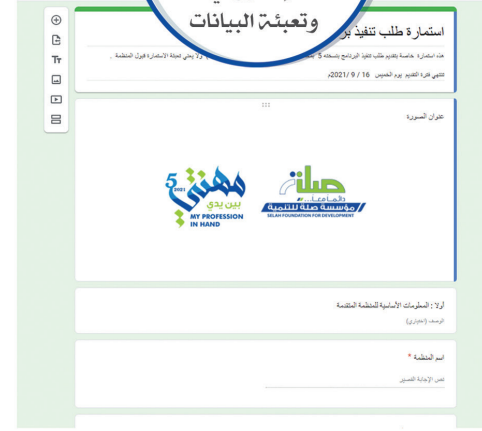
وتعبئة البيانات

استمارة طلب تنفيذ بر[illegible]

هذه استمارة خاصة بتقديم طلب لتنفيذ البرنامج بنسخته 5 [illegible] أولا يعني تعبئة الاستمارة قبول المنظمة .

تنتهي فترة التقديم يوم الخميس 16 / 9 /2021م

عنوان الصورة

مهنتي بين يدي 5 2021
MY PROFESSION IN HAND

صلة للتنمية
مؤسسة صلة للتنمية
SELAH FOUNDATION FOR DEVELOPMENT

أولا : المعلومات الأساسية للمنظمة المتقدمة

الوصف (اختياري)

اسم المنظمة *

نص الإجابة القصير